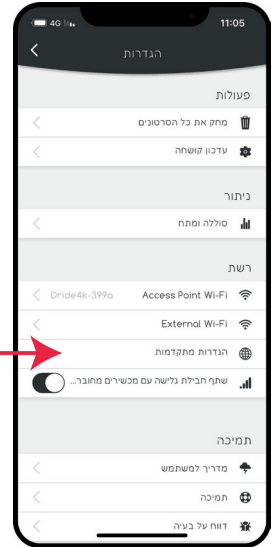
4G 11:05

הגדרות

פעולות

מחק את כל הסרטונים

עדכון קושחה

ניתור

סוללה ומתח

רשת

Access Point Wi-Fi Dride4k-399a

External Wi-Fi

הגדרות מתקדמות

שתף חבילת גלישה עם מכשירים מחובר...

תמיכה

מדריך למשתמש

תמיכה

דווח על בעיה